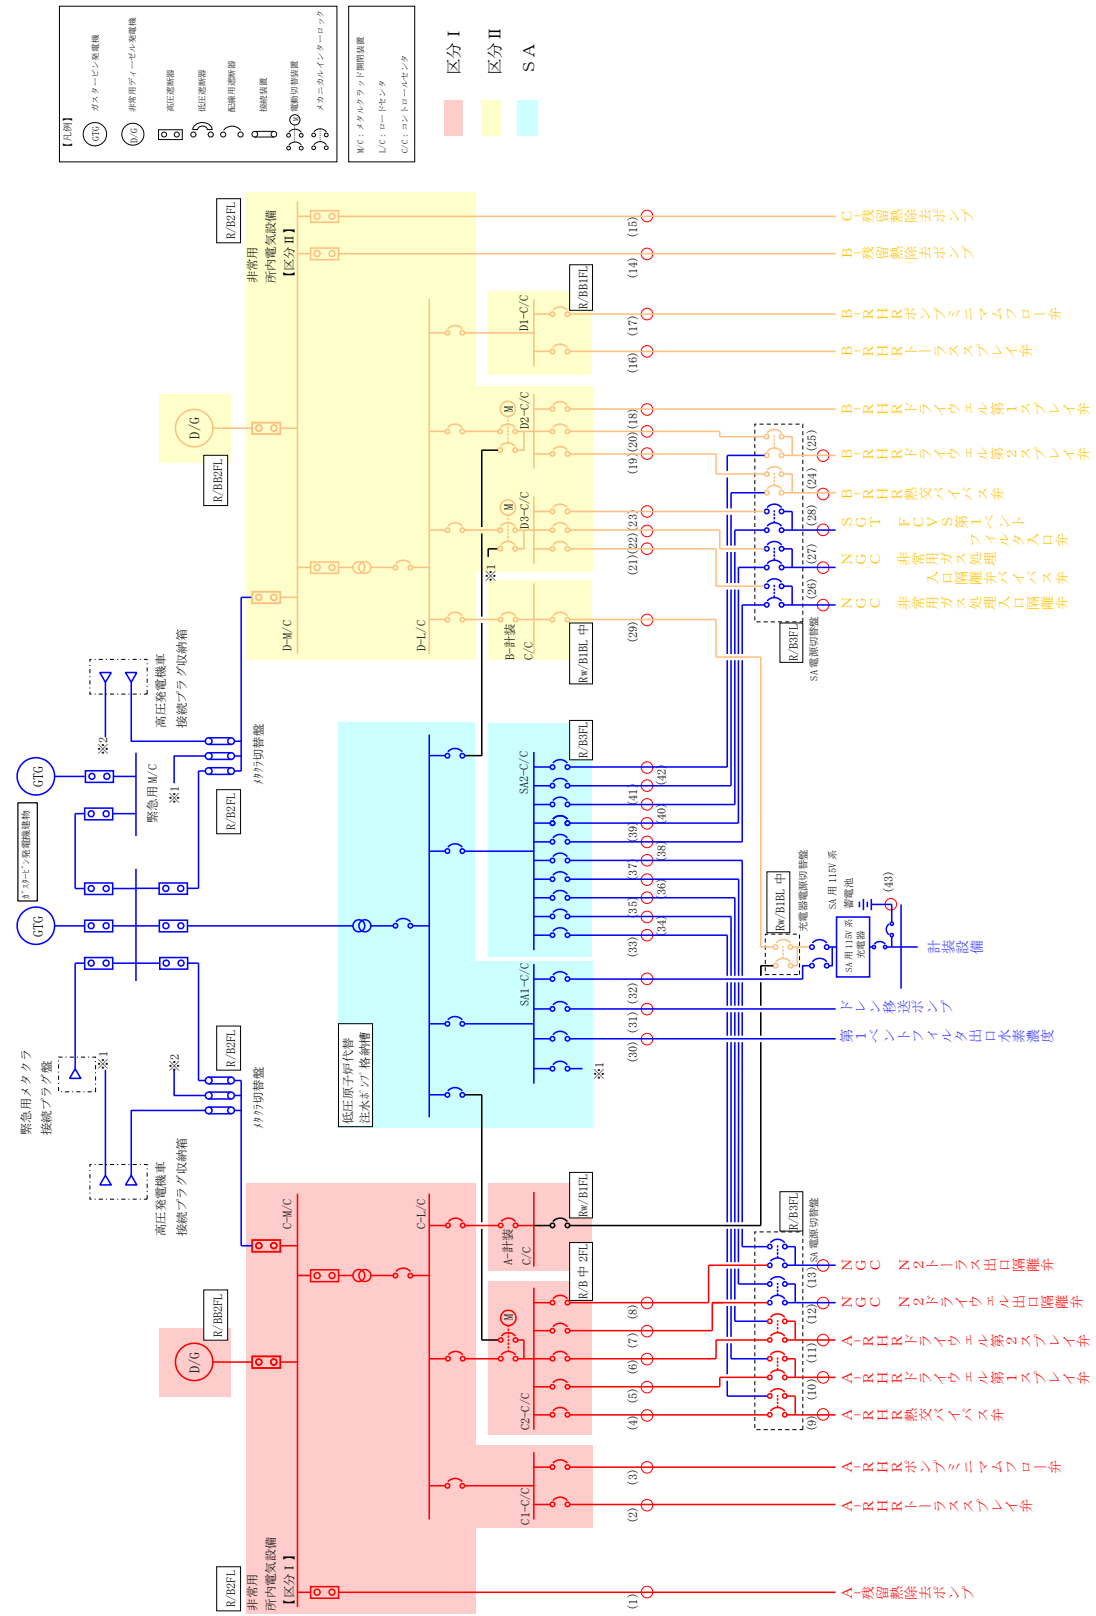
【凡例】
GTG ガスタービン発電機
D/G 非常用ディーゼル発電機
高圧遮断器
低圧遮断器
配線用遮断器
接続装置
M 電動切替装置
メカニカルインターロック

M/C：メタルクラッド開閉装置
L/C：ロードセンタ
C/C：コントロールセンタ

区分Ⅰ
区分Ⅱ
SA

R/B2FL
非常用所内電気設備【区分Ⅱ】
R/BB1FL
D1-C/C
D/G
R/BB2FL
D2-C/C
D3-C/C
※1
D-M/C
D-L/C
B-計装C/C
Rw/B1BL 中
R/B3FL
SA電源切替盤

(15) C-残留熱除去ポンプ
(14) B-残留熱除去ポンプ
(17) B-RHRポンプミニマムフロー弁
(16) B-RHRトーラススプレイ弁
(18) B-RHRドライウェル第1スプレイ弁
(19)(20) B-RHRドライウェル第2スプレイ弁
(25)
(24) B-RHR熱交バイパス弁
(23)(28) SGT FCVS第1ベントフィルタ入口弁
(22)(27) NGC 非常用ガス処理入口隔離弁バイパス弁
(21)(26) NGC 非常用ガス処理入口隔離弁
(29)

GTG
緊急用M/C
※1
※2
高圧発電機車接続プラグ収納箱
メタクラ切替盤
R/B2FL
ガスタービン発電機建物
GTG
R/B3FL
SA2-C/C
(42)(41)(40)(39)(38)(37)(36)(35)(34)(33)
Rw/B1BL 中
充電器電源切替盤
SA用115V系
蓄電池
(43)
SA用115V系充電器
計装設備
SA1-C/C
(32) ドレン移送ポンプ
(31)(30) 第1ベントフィルタ出口水素濃度
※1
低圧原子炉代替注水ポンプ格納槽

緊急用メタクラ接続プラグ盤
※1
※2
R/B2FL
メタクラ切替盤
高圧発電機車接続プラグ収納箱

C-M/C
C-L/C
Rw/B1FL
A-計装C/C
R/B中2FL
R/B3FL
SA電源切替盤
R/BB2FL
D/G
M
C2-C/C
C1-C/C
R/B2FL
非常用所内電気設備【区分Ⅰ】

(13) NGC N2トーラス出口隔離弁
(12) NGC N2ドライウェル出口隔離弁
(8)(11) A-RHRドライウェル第2スプレイ弁
(7)(6)(10) A-RHRドライウェル第1スプレイ弁
(5)(4)(9) A-RHR熱交バイパス弁
(3) A-RHRポンプミニマムフロー弁
(2) A-RHRトーラススプレイ弁
(1) A-残留熱除去ポンプ